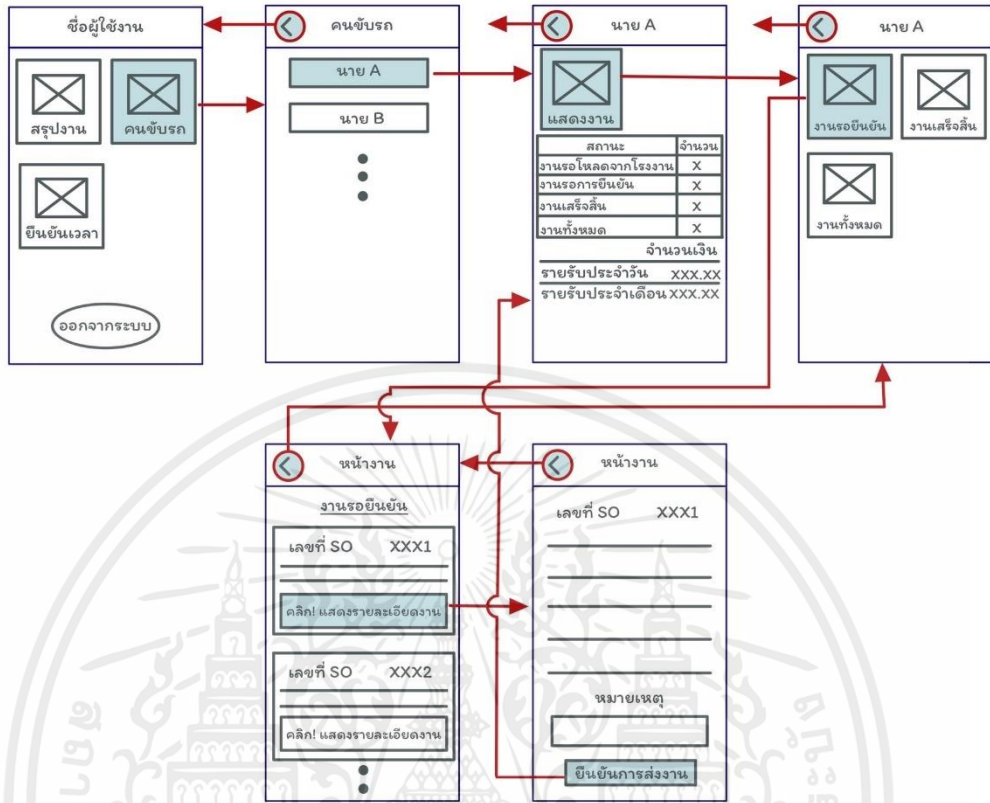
ชื่อผู้ใช้งาน

สรุปงาน

คนขับรถ

ยืนยันเวลา

ออกจากระบบ

คนขับรถ

นาย A

นาย B

นาย A

แสดงงาน

| สถานะ | จำนวน |
|---|---|
| งานรอโหลดจากโรงงาน | X |
| งานรอการยืนยัน | X |
| งานเสร็จสิ้น | X |
| งานทั้งหมด | X |

จำนวนเงิน

รายรับประจำวัน XXX.XX

รายรับประจำเดือน XXX.XX

นาย A

งานรอยืนยัน

งานเสร็จสิ้น

งานทั้งหมด

หน้างาน

งานรอยืนยัน

เลขที่ SO XXX1

คลิก! แสดงรายละเอียดงาน

เลขที่ SO XXX2

คลิก! แสดงรายละเอียดงาน

หน้างาน

เลขที่ SO XXX1

หมายเหตุ

ยืนยันการส่งงาน